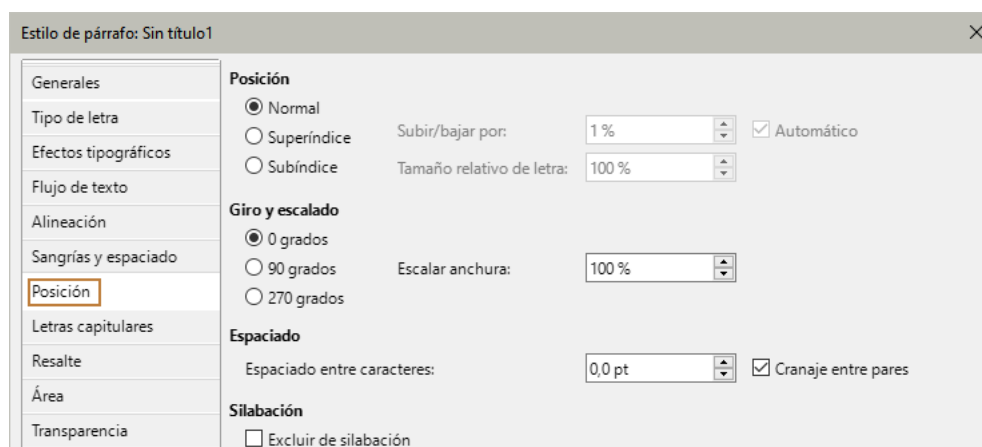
Estilo de párrafo: Sin título1

Generales
Tipo de letra
Efectos tipográficos
Flujo de texto
Alineación
Sangrías y espaciado
Posición
Letras capitulares
Resalte
Área
Transparencia

Posición
Normal
Superíndice
Subíndice
Subir/bajar por: 1 %
Automático
Tamaño relativo de letra: 100 %

Giro y escalado
0 grados
90 grados
270 grados
Escalar anchura: 100 %

Espaciado
Espaciado entre caracteres: 0,0 pt
Cranaje entre pares

Silabación
Excluir de silabación